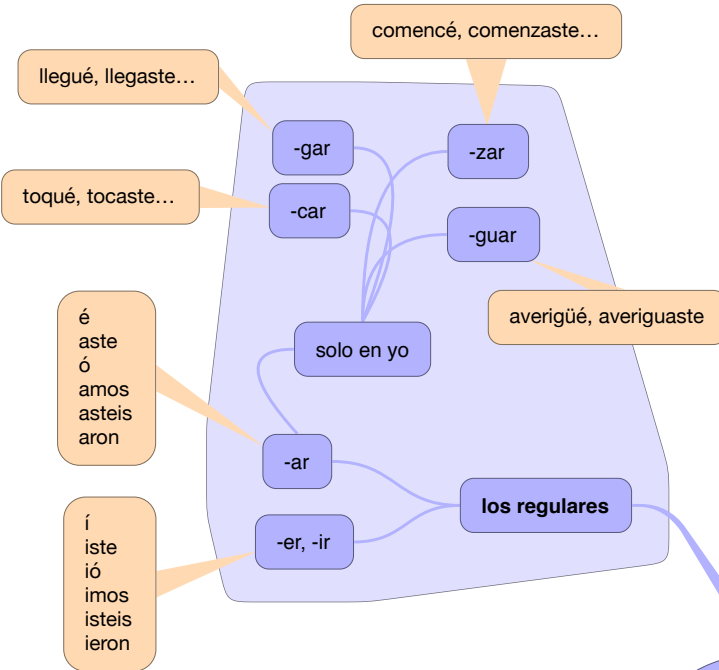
comencé, comenzaste…

llegué, llegaste…

-gar

-zar

toqué, tocaste…

-car

-guar

averigüé, averiguaste

é
aste
ó
amos
asteis
aron

solo en yo

-ar

los regulares

í
iste
ió
imos
isteis
ieron

-er, -ir